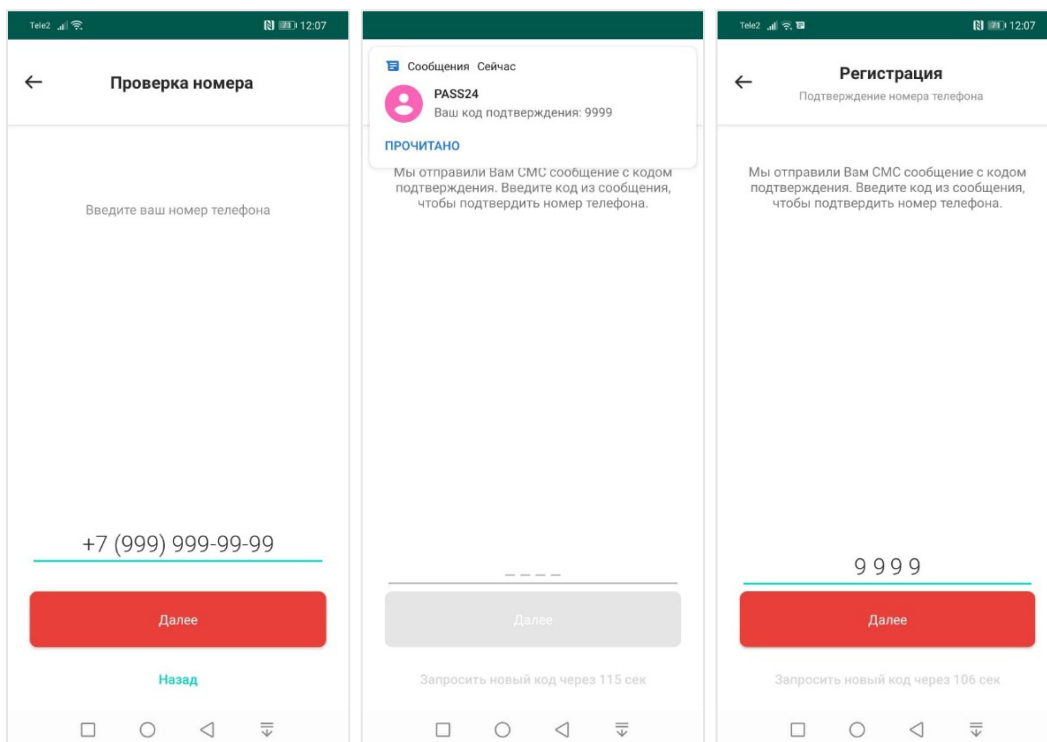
Tele2 12:07

Проверка номера

Введите ваш номер телефона

+7 (999) 999-99-99

Далее

Назад

Сообщения Сейчас

PASS24

Ваш код подтверждения: 9999

ПРОЧИТАНО

Мы отправили Вам СМС сообщение с кодом подтверждения. Введите код из сообщения, чтобы подтвердить номер телефона.

_ _ _ _

Далее

Запросить новый код через 115 сек

Tele2 12:07

Регистрация

Подтверждение номера телефона

Мы отправили Вам СМС сообщение с кодом подтверждения. Введите код из сообщения, чтобы подтвердить номер телефона.

9999

Далее

Запросить новый код через 106 сек